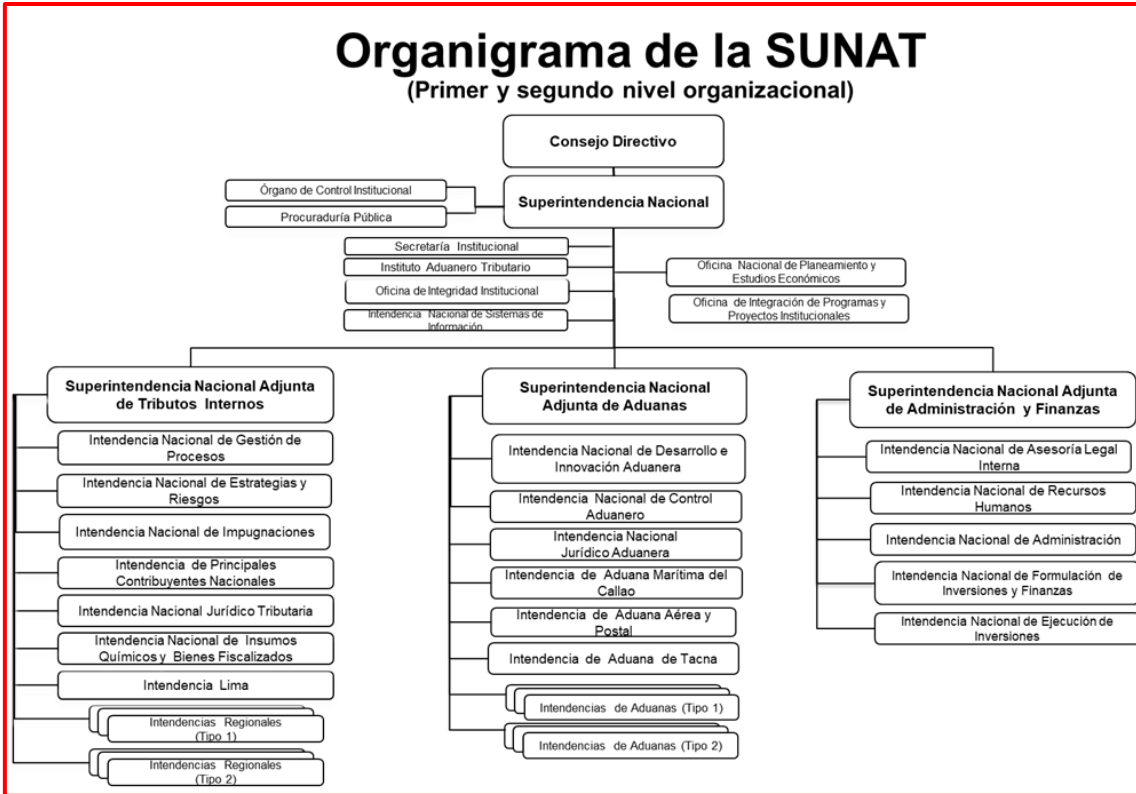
Organigrama de la SUNAT
(Primer y segundo nivel organizacional)

Consejo Directivo

Órgano de Control Institucional

Procuraduría Pública

Superintendencia Nacional

Secretaría Institucional

Instituto Aduanero Tributario

Oficina de Integridad Institucional

Intendencia Nacional de Sistemas de Información

Oficina Nacional de Planeamiento y Estudios Económicos

Oficina de Integración de Programas y Proyectos Institucionales

Superintendencia Nacional Adjunta de Tributos Internos

Intendencia Nacional de Gestión de Procesos

Intendencia Nacional de Estrategias y Riesgos

Intendencia Nacional de Impugnaciones

Intendencia de Principales Contribuyentes Nacionales

Intendencia Nacional Jurídico Tributaria

Intendencia Nacional de Insumos Químicos y Bienes Fiscalizados

Intendencia Lima

Intendencias Regionales (Tipo 1)

Intendencias Regionales (Tipo 2)

Superintendencia Nacional Adjunta de Aduanas

Intendencia Nacional de Desarrollo e Innovación Aduanera

Intendencia Nacional de Control Aduanero

Intendencia Nacional Jurídico Aduanera

Intendencia de Aduana Marítima del Callao

Intendencia de Aduana Aérea y Postal

Intendencia de Aduana de Tacna

Intendencias de Aduanas (Tipo 1)

Intendencias de Aduanas (Tipo 2)

Superintendencia Nacional Adjunta de Administración y Finanzas

Intendencia Nacional de Asesoría Legal Interna

Intendencia Nacional de Recursos Humanos

Intendencia Nacional de Administración

Intendencia Nacional de Formulación de Inversiones y Finanzas

Intendencia Nacional de Ejecución de Inversiones